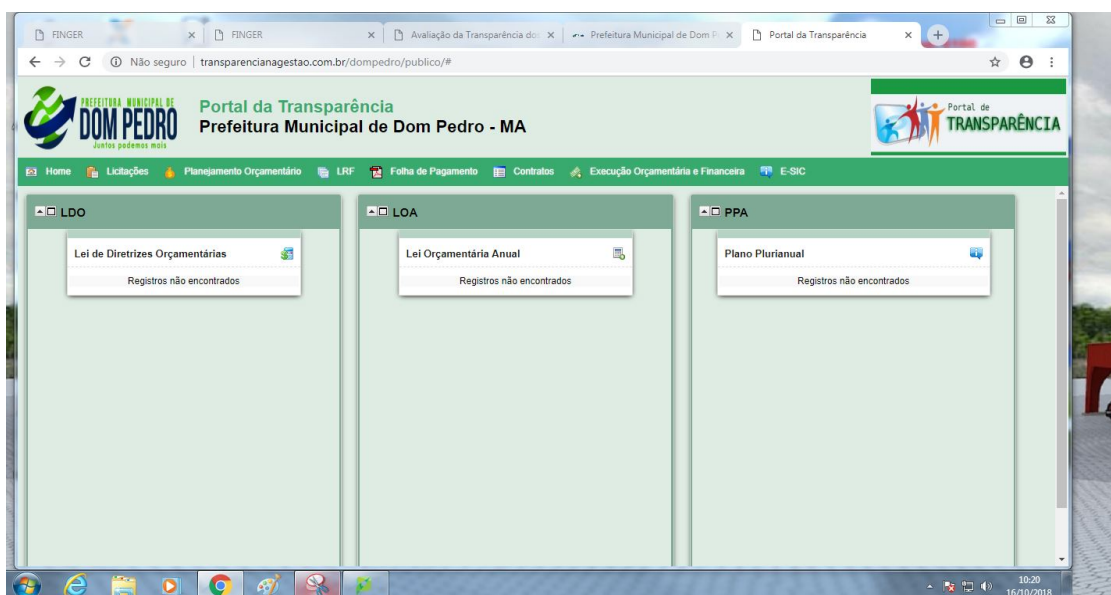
FINGER × FINGER × Avaliação da Transparência do × Prefeitura Municipal de Dom P × Portal da Transparência ×

Não seguro | transparencianagestao.com.br/dompedro/publico/#

PREFEITURA MUNICIPAL DE DOM PEDRO Juntos podemos mais

Portal da Transparência
Prefeitura Municipal de Dom Pedro - MA

Portal de TRANSPARÊNCIA

Home Licitações Planejamento Orçamentário LRF Folha de Pagamento Contratos Execução Orçamentária e Financeira E-SIC

LDO

Lei de Diretrizes Orçamentárias

Registros não encontrados

LOA

Lei Orçamentária Anual

Registros não encontrados

PPA

Plano Plurianual

Registros não encontrados

10:20
16/10/2018